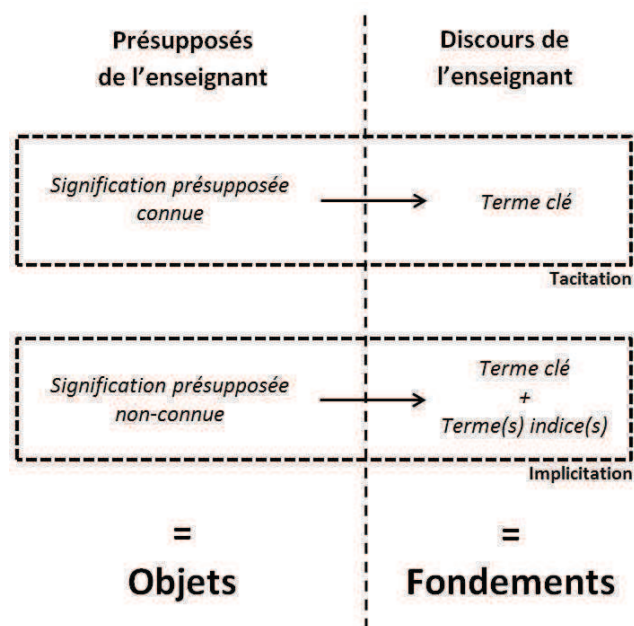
Présupposés de l'enseignant

Discours de l'enseignant

Signification présupposée connue

Terme clé

Tacitation

Signification présupposée non-connue

Terme clé
+
Terme(s) indice(s)

Implicitation

=
Objets

=
Fondements